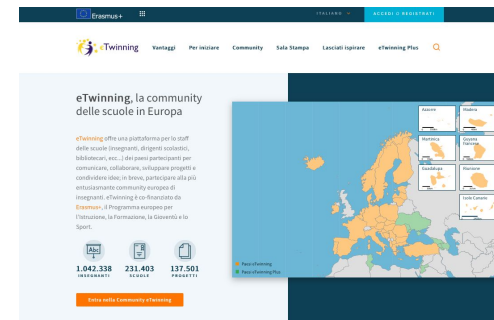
Erasmus+

ITALIANO

ACCEDI O REGISTRATI

eTwinning

Vantaggi

Per iniziare

Community

Sala Stampa

Lasciati ispirare

eTwinning Plus

eTwinning, la community delle scuole in Europa

eTwinning offre una piattaforma per lo staff delle scuole (insegnanti, dirigenti scolastici, bibliotecari, ecc..) dei paesi partecipanti per comunicare, collaborare, sviluppare progetti e condividere idee; in breve, partecipare alla più entusiasmante community europea di insegnanti. eTwinning è co-finanziato da Erasmus+, il Programma europeo per l'Istruzione, la Formazione, la Gioventù e lo Sport.

1.042.338
INSEGNANTI

231.403
SCUOLE

137.501
PROGETTI

Entra nella Community eTwinning

Azzorre

Madeira

Martinica

Guyana francese

Guadalupa

Mayotte

Riunione

Isole Canarie

Paesi eTwinning

Paesi eTwinning Plus